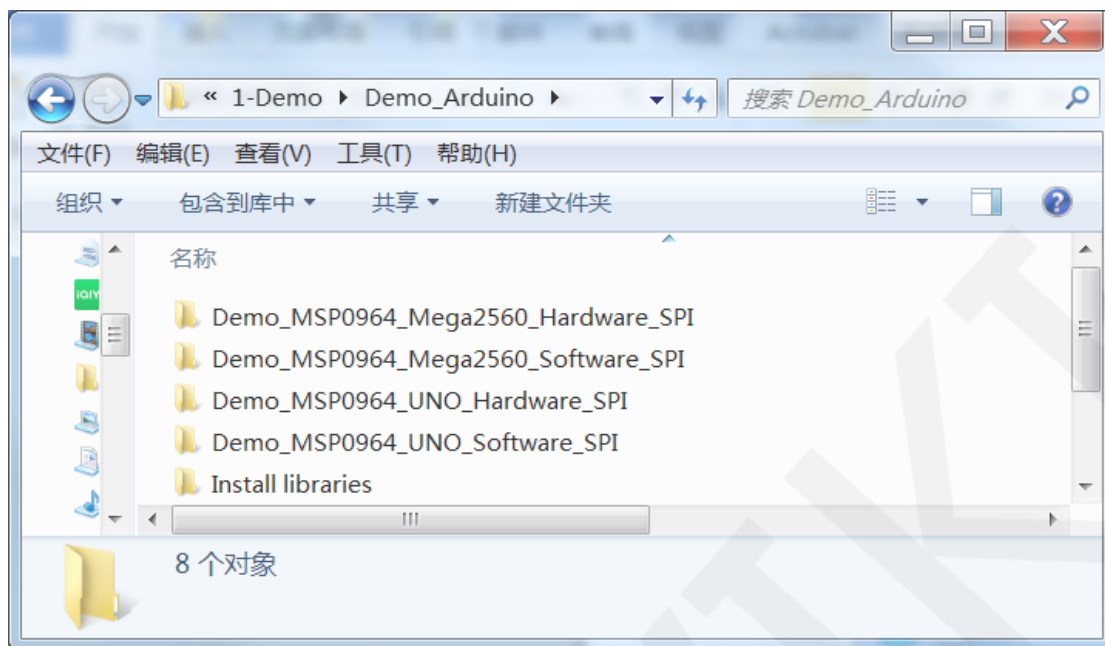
« 1-Demo ▸ Demo_Arduino ▸

搜索 Demo_Arduino

文件(F) 编辑(E) 查看(V) 工具(T) 帮助(H)

组织 ▾ 包含到库中 ▾ 共享 ▾ 新建文件夹

名称

Demo_MSP0964_Mega2560_Hardware_SPI
Demo_MSP0964_Mega2560_Software_SPI
Demo_MSP0964_UNO_Hardware_SPI
Demo_MSP0964_UNO_Software_SPI
Install libraries

8 个对象